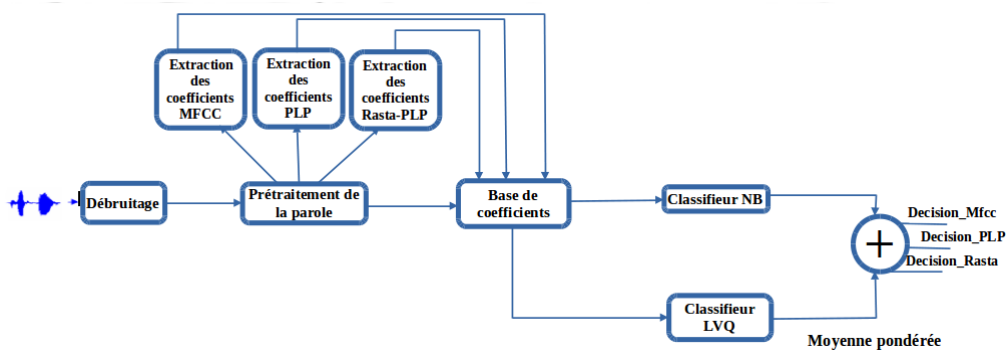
Extraction des coefficients MFCC

Extraction des coefficients PLP

Extraction des coefficients Rasta-PLP

Débruitage

Prétraitement de la parole

Base de coefficients

Classifieur NB

Classifieur LVQ

Decision_Mfcc

Decision_PLP

Decision_Rasta

+

Moyenne pondérée